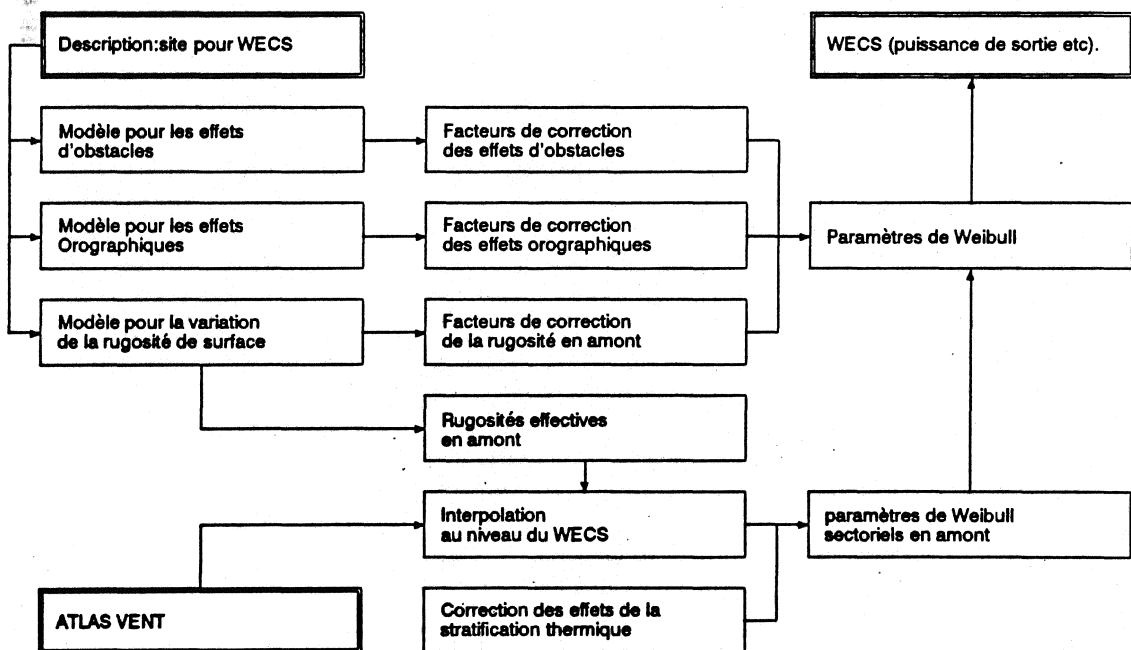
Description:site pour WECS

WECS (puissance de sortie etc).

Modèle pour les effets d'obstacles

Facteurs de correction des effets d'obstacles

Modèle pour les effets Orographiques

Facteurs de correction des effets orographiques

Paramètres de Weibull

Modèle pour la variation de la rugosité de surface

Facteurs de correction de la rugosité en amont

Rugosités effectives en amont

Interpolation au niveau du WECS

paramètres de Weibull sectoriels en amont

ATLAS VENT

Correction des effets de la stratification thermique